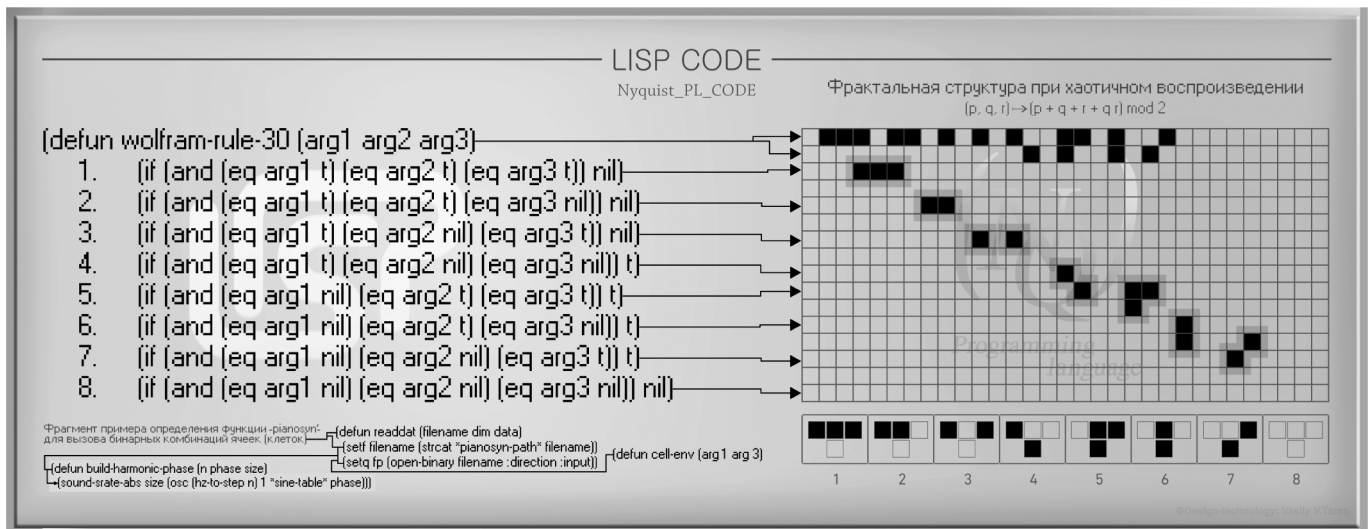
LISP CODE

Nyquist_PL_CODE

Фрактальная структура при хаотичном воспроизведении
(p, q, r)⟶(p + q + r + q r) mod 2

(defun wolfram-rule-30 (arg1 arg2 arg3)
1. (if (and (eq arg1 t) (eq arg2 t) (eq arg3 t)) nil)
2. (if (and (eq arg1 t) (eq arg2 t) (eq arg3 nil)) nil)
3. (if (and (eq arg1 t) (eq arg2 nil) (eq arg3 t)) nil)
4. (if (and (eq arg1 t) (eq arg2 nil) (eq arg3 nil)) t)
5. (if (and (eq arg1 nil) (eq arg2 t) (eq arg3 t)) t)
6. (if (and (eq arg1 nil) (eq arg2 t) (eq arg3 nil)) t)
7. (if (and (eq arg1 nil) (eq arg2 nil) (eq arg3 t)) t)
8. (if (and (eq arg1 nil) (eq arg2 nil) (eq arg3 nil)) nil)

Programming language

Фрагмент примера определения функции -pianosyn- для вызова бинарных комбинаций ячеек (клеток)
(defun readdat (filename dim data)
(self filename (strcat *pianosyn-path* filename))
(setq fp (open-binary filename :direction :input))
(defun cell-env (arg1 arg 3)
(defun build-harmonic-phase (n phase size)
(sound-srate-abs size (osc (hz-to-step n) 1 *sine-table* phase)))

1 2 3 4 5 6 7 8

©Design-technology: Vasily Kitsen